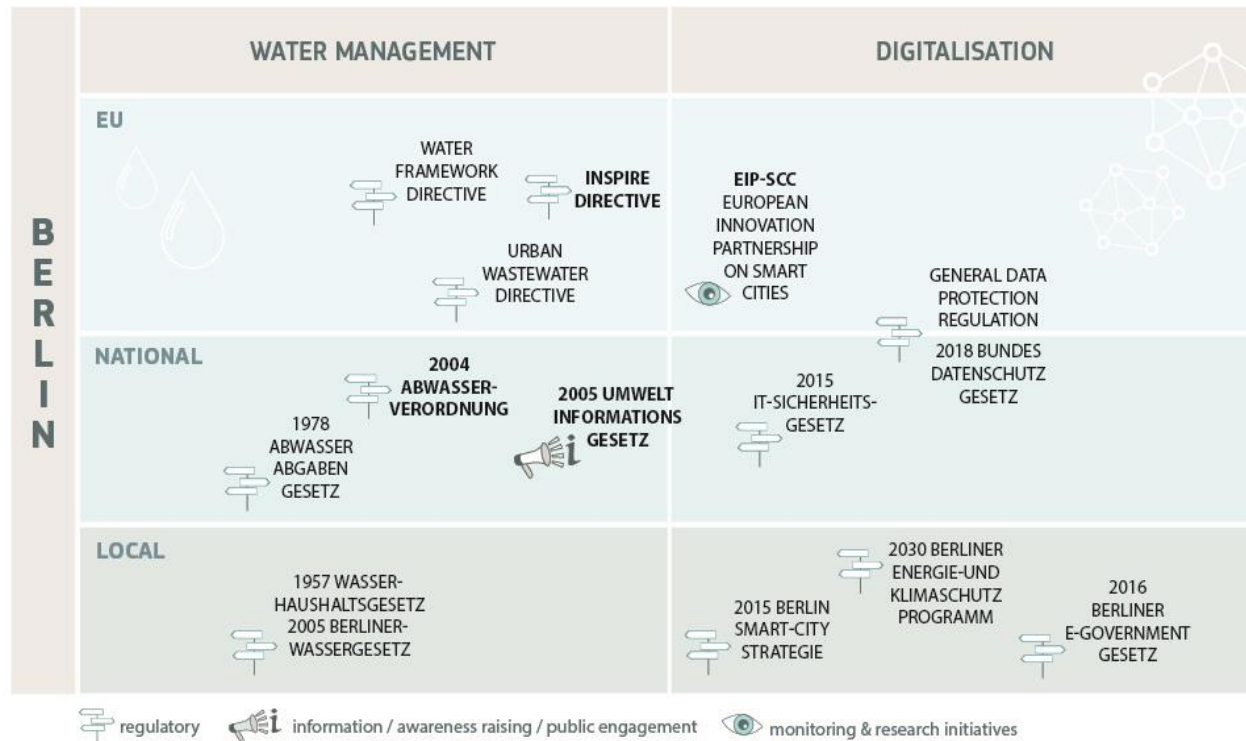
BERLIN

| | WATER MANAGEMENT | DIGITALISATION |
|---|---|---|
| EU | WATER FRAMEWORK DIRECTIVE; **INSPIRE DIRECTIVE**; URBAN WASTEWATER DIRECTIVE | **EIP-SCC** EUROPEAN INNOVATION PARTNERSHIP ON SMART CITIES; GENERAL DATA PROTECTION REGULATION |
| NATIONAL | **2004 ABWASSER-VERORDNUNG**; 1978 ABWASSER ABGABEN GESETZ; **2005 UMWELT INFORMATIONS GESETZ** | 2015 IT-SICHERHEITS-GESETZ; 2018 BUNDES DATENSCHUTZ GESETZ |
| LOCAL | 1957 WASSER-HAUSHALTSGESETZ 2005 BERLINER-WASSERGESETZ | 2030 BERLINER ENERGIE-UND KLIMASCHUTZ PROGRAMM; 2015 BERLIN SMART-CITY STRATEGIE; 2016 BERLINER E-GOVERNMENT GESETZ |

regulatory information / awareness raising / public engagement monitoring & research initiatives